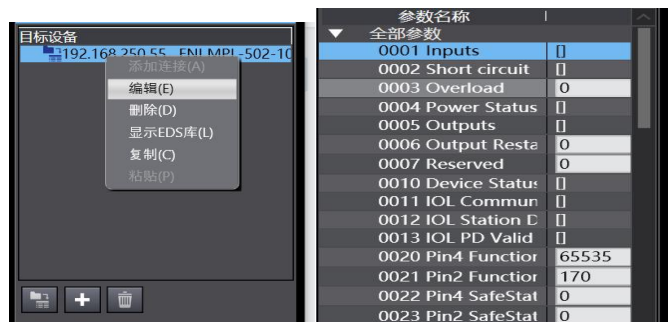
目标设备
192.168.250.55 FNI MPL-502-10

添加连接(A)
编辑(E)
删除(D)
显示EDS库(L)
复制(C)
粘贴(P)

参数名称
全部参数

| | |
|---|---|
| 0001 Inputs | [] |
| 0002 Short circuit | [] |
| 0003 Overload | 0 |
| 0004 Power Status | [] |
| 0005 Outputs | [] |
| 0006 Output Resta | 0 |
| 0007 Reserved | 0 |
| 0010 Device Statu: | [] |
| 0011 IOL Commun | [] |
| 0012 IOL Station D | [] |
| 0013 IOL PD Valid | [] |
| 0020 Pin4 Functior | 65535 |
| 0021 Pin2 Functior | 170 |
| 0022 Pin4 SafeStat | 0 |
| 0023 Pin2 SafeStat | 0 |